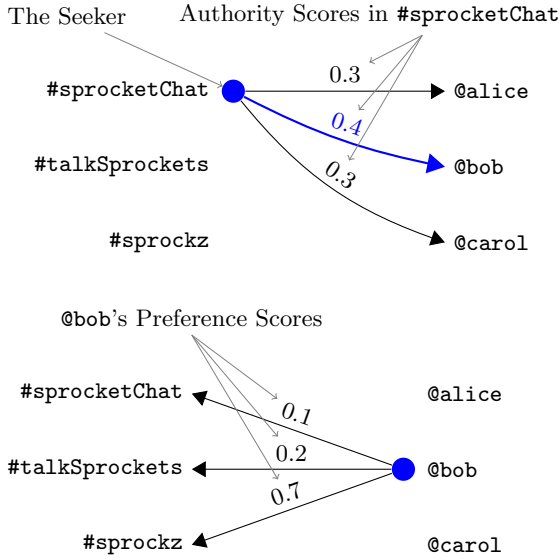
The Seeker

Authority Scores in #sprocketChat

#sprocketChat

0.3

@alice

0.4

#talkSprockets

@bob

0.3

#sprockz

@carol

@bob's Preference Scores

#sprocketChat

@alice

0.1

0.2

#talkSprockets

@bob

0.7

#sprockz

@carol